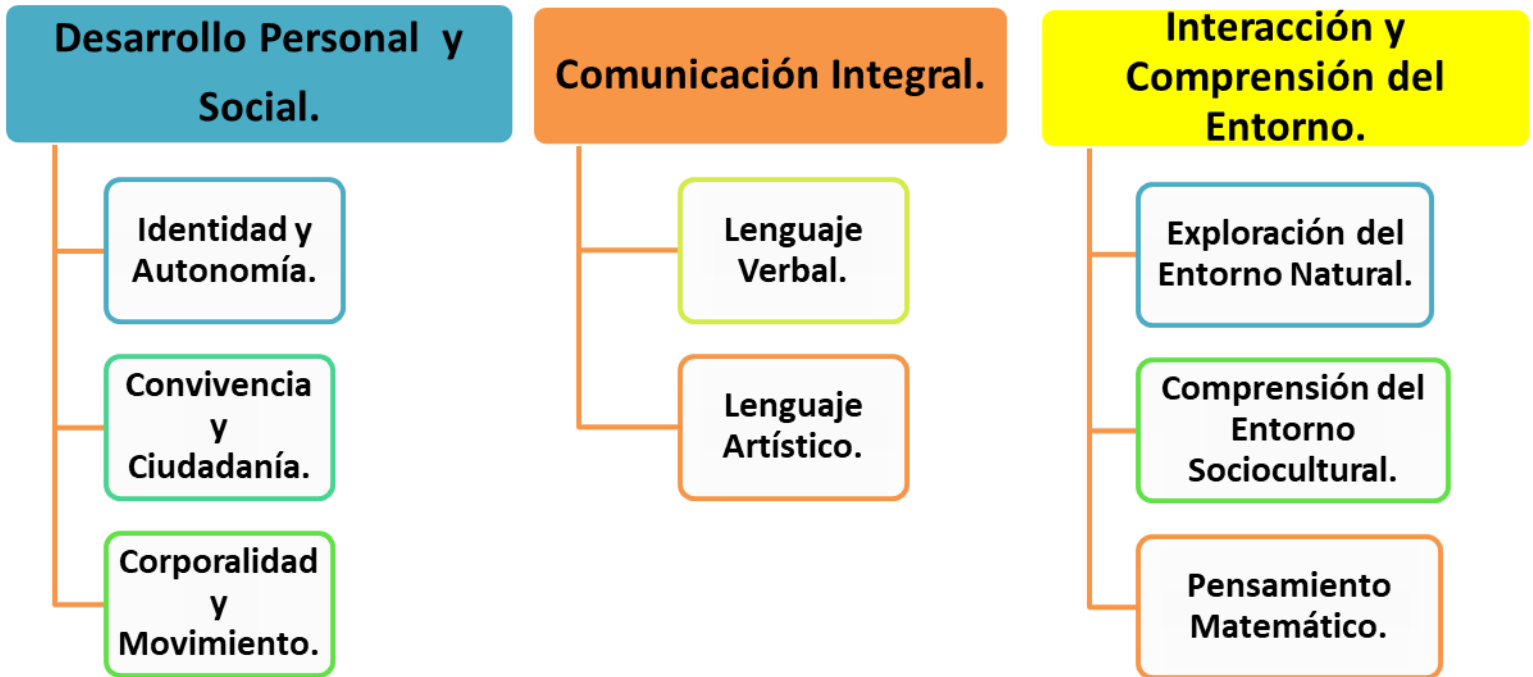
Desarrollo Personal y Social.

Identidad y Autonomía.

Convivencia y Ciudadanía.

Corporalidad y Movimiento.

Comunicación Integral.

Lenguaje Verbal.

Lenguaje Artístico.

Interacción y Comprensión del Entorno.

Exploración del Entorno Natural.

Comprensión del Entorno Sociocultural.

Pensamiento Matemático.